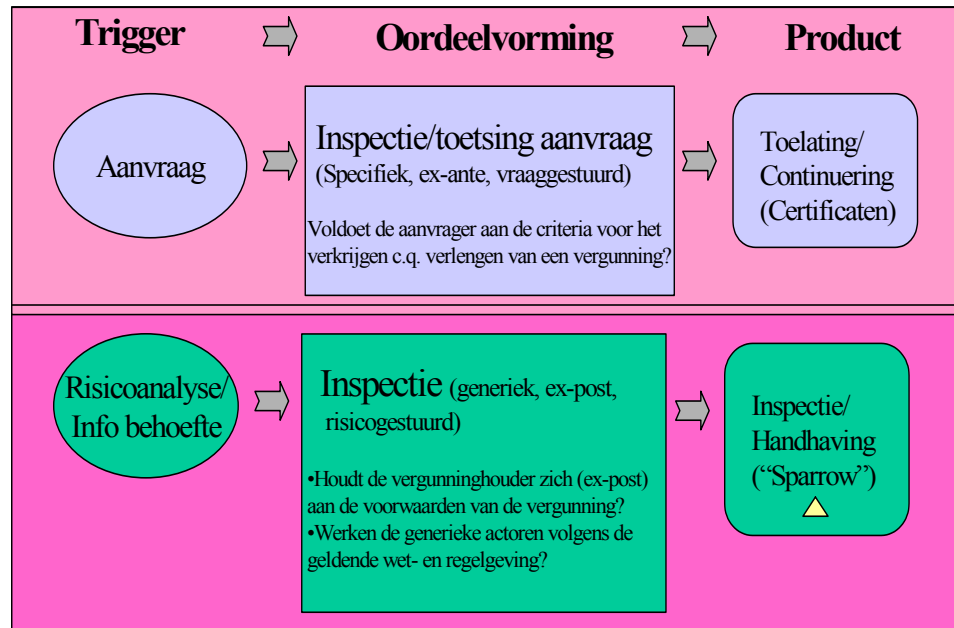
Trigger

Oordeelvorming

Product

Aanvraag

Inspectie/toetsing aanvraag (Specifiek, ex-ante, vraaggestuurd)

Voldoet de aanvrager aan de criteria voor het verkrijgen c.q. verlengen van een vergunning?

Toelating/ Continuering (Certificaten)

Risicoanalyse/ Info behoefte

Inspectie (generiek, ex-post, risicogestuurd)

•Houdt de vergunninghouder zich (ex-post) aan de voorwaarden van de vergunning?
•Werken de generieke actoren volgens de geldende wet- en regelgeving?

Inspectie/ Handhaving ("Sparrow")